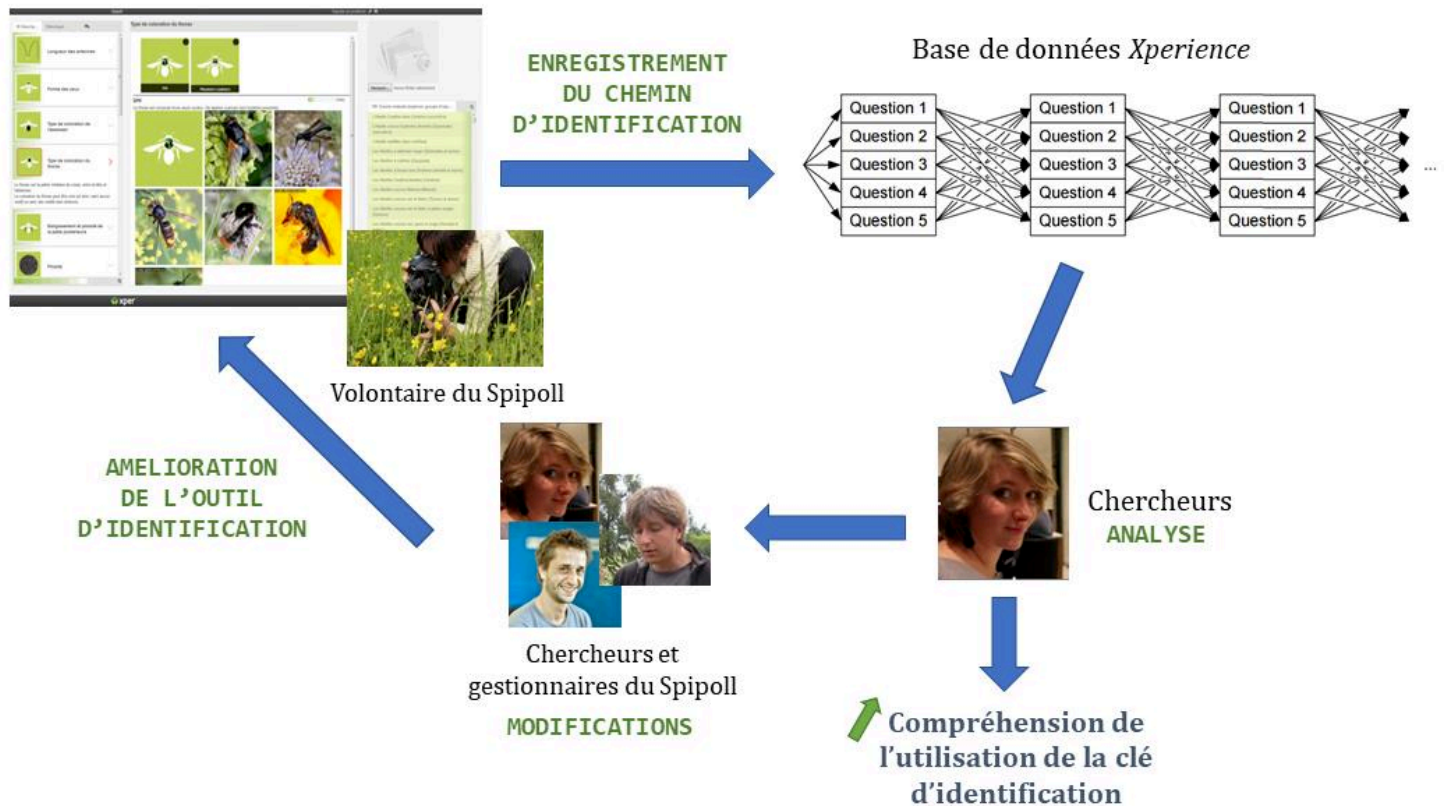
ENREGISTREMENT DU CHEMIN D'IDENTIFICATION

Base de données *Xperience*

| Question 1 | Question 1 | Question 1 |
|---|---|---|
| Question 2 | Question 2 | Question 2 |
| Question 3 | Question 3 | Question 3 |
| Question 4 | Question 4 | Question 4 |
| Question 5 | Question 5 | Question 5 |

...

Longueur des antennes

Forme des yeux

Type de coloration de l'abdomen

Type de coloration du thorax

Rongeurement et pinceau de la patte postérieure

Pilosité

Type de coloration du thorax

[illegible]

xper

Volontaire du Spipoll

AMELIORATION DE L'OUTIL D'IDENTIFICATION

Chercheurs
ANALYSE

Chercheurs et gestionnaires du Spipoll
MODIFICATIONS

Compréhension de l'utilisation de la clé d'identification